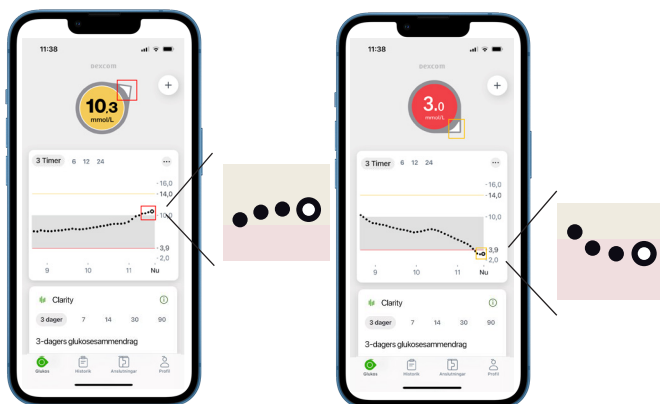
11:38

DEXCOM

+

10,3
mmol/L

3 Timer 6 12 24

16,0
14,0
10,0
3,9
2,0

9 10 11 Nu

Clarity

3 dager 7 14 30 90

3-dagers glukosesammendrag

Glukose Historikk Anvisninger Profil

11:38

DEXCOM

+

3,0
mmol/L

3 Timer 6 12 24

16,0
14,0
10,0
3,9
2,0

9 10 11 Nu

Clarity

3 dager 7 14 30 90

3-dagers glukosesammendrag

Glukose Historikk Anvisninger Profil